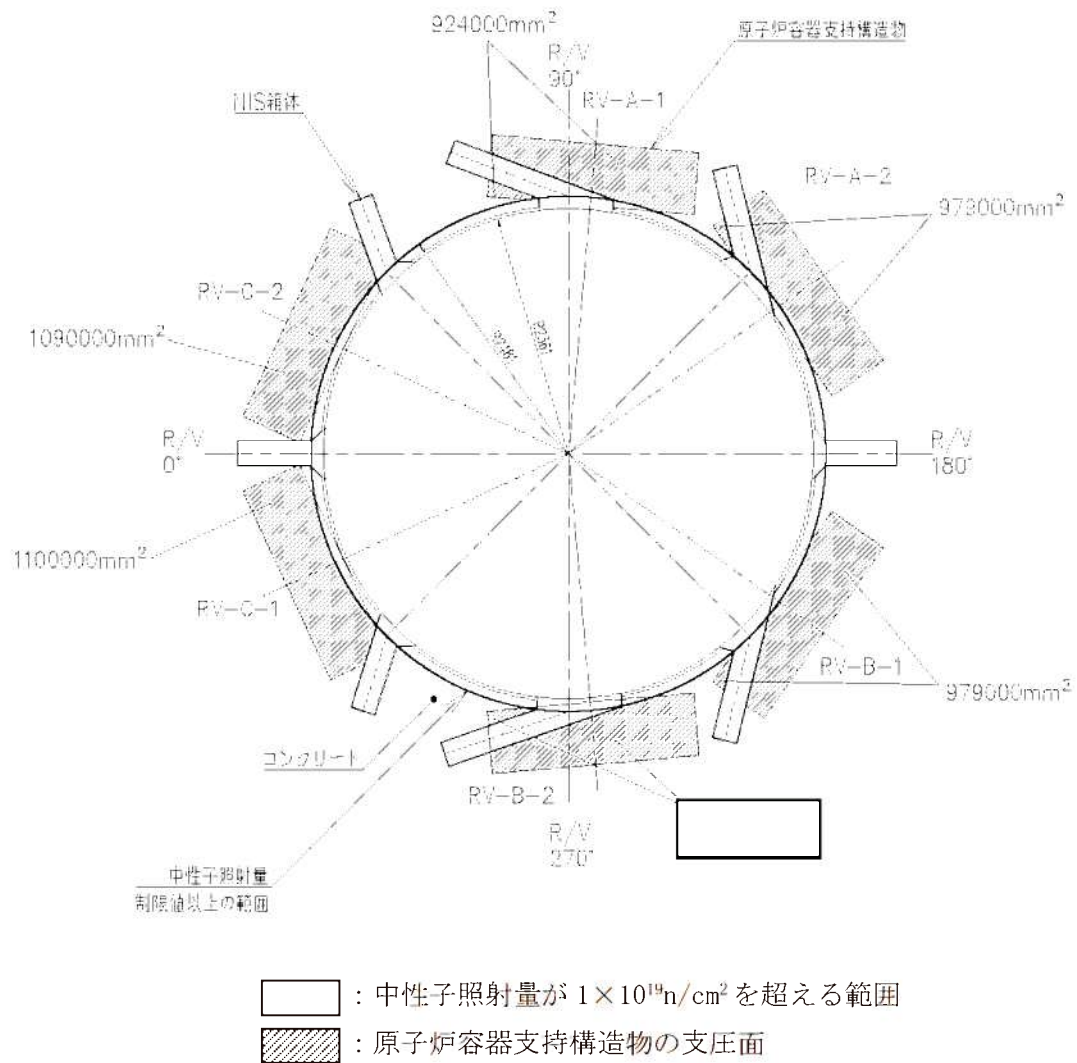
924000mm$^2$

原子炉容器支持構造物

R/V
90°

RV-A-1

HIS箱体

RV-A-2

973000mm$^2$

RV-C-2

1090000mm$^2$

R/V
0°

R/V
180°

1100000mm$^2$

RV-C-1

RV-B-1

979000mm$^2$

コンクリート

RV-B-2

R/V
270°

中性子照射量
制限値以上の範囲

：中性子照射量が $1\times10^{19}n/cm^2$ を超える範囲

：原子炉容器支持構造物の支圧面